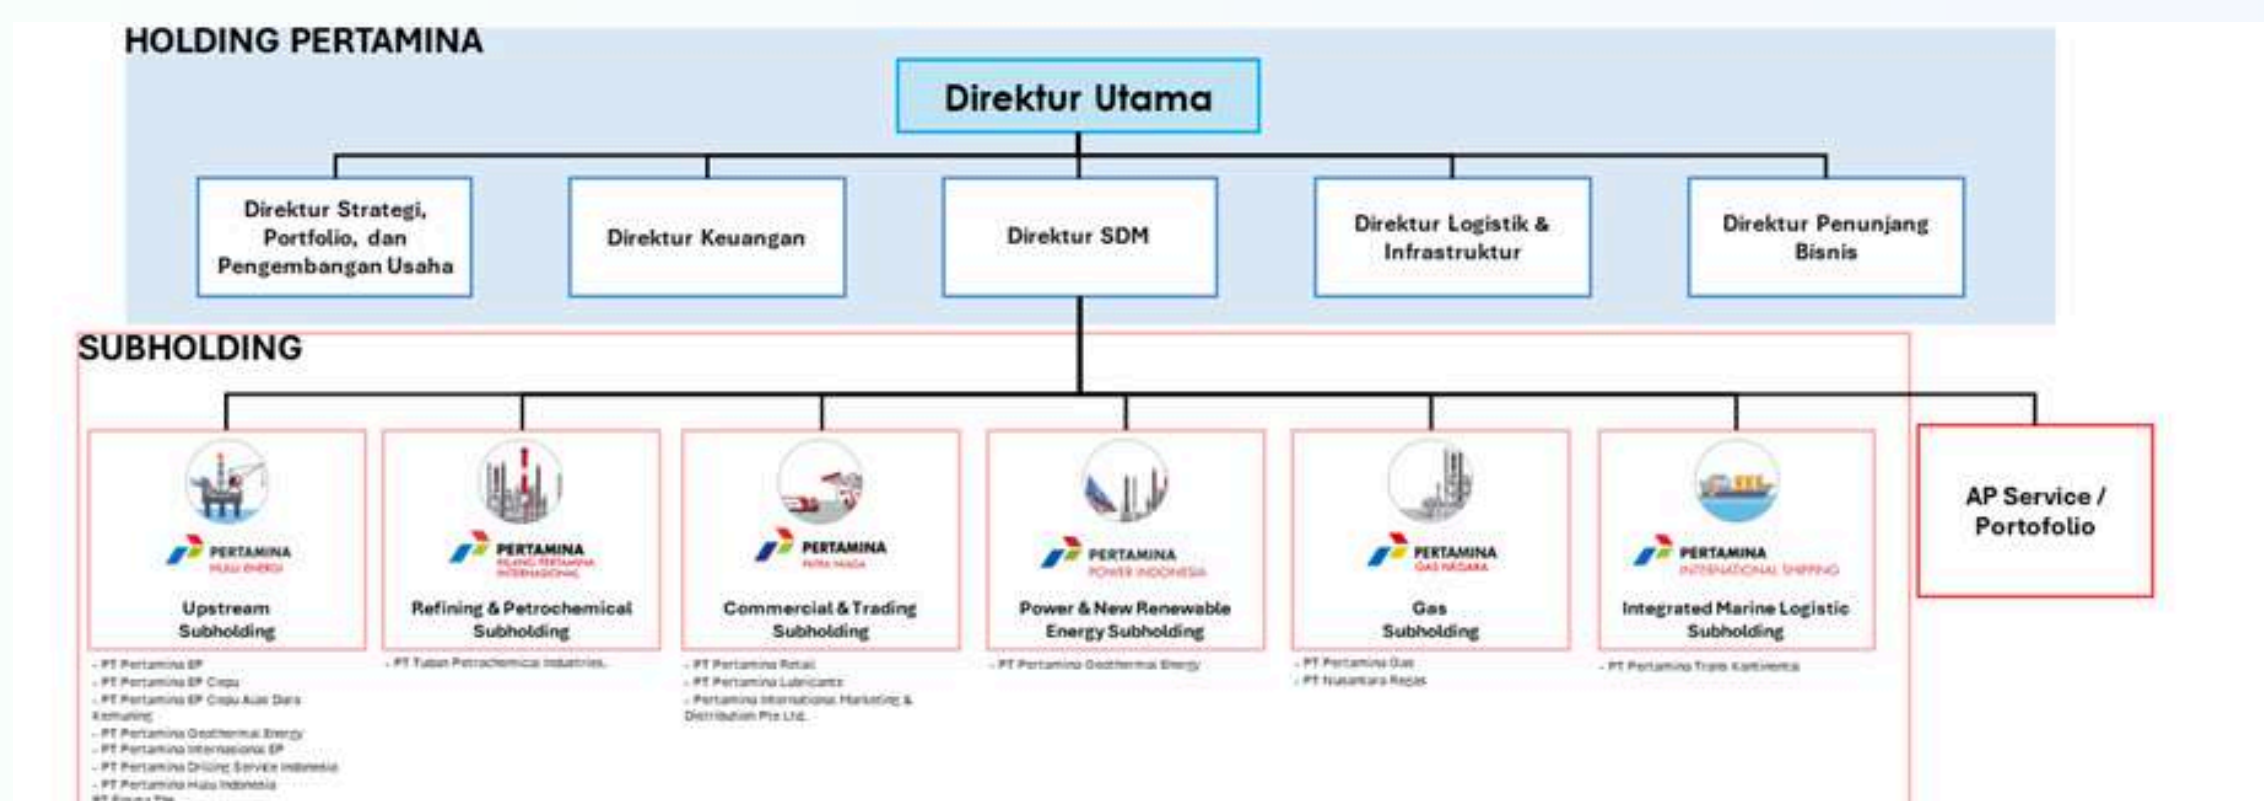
HOLDING PERTAMINA

Direktur Utama

Direktur Strategi, Portfolio, dan Pengembangan Usaha

Direktur Keuangan

Direktur SDM

Direktur Logistik & Infrastruktur

Direktur Penunjang Bisnis

SUBHOLDING

PERTAMINA HULU ENERGI
Upstream Subholding
- PT Pertamina EP
- PT Pertamina EP Cepu
- PT Pertamina EP Cepu Alas Dara Kemuning
- PT Pertamina Geothermal Energy
- PT Pertamina Internasional EP
- PT Pertamina Drilling Service Indonesia
- PT Pertamina Hulu Indonesia
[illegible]

PERTAMINA KILANG PERTAMINA INTERNASIONAL
Refining & Petrochemical Subholding
- PT Tuban Petrochemical Industries

PERTAMINA PATRA NIAGA
Commercial & Trading Subholding
- PT Pertamina Retail
- PT Pertamina Lubricants
- Pertamina International Marketing & Distribution Pte Ltd.

PERTAMINA POWER INDONESIA
Power & New Renewable Energy Subholding
- PT Pertamina Geothermal Energy

PERTAMINA GAS NEGARA
Gas Subholding
- PT Pertamina Gas
- PT Nusantara Regas

PERTAMINA INTERNATIONAL SHIPPING
Integrated Marine Logistic Subholding
- PT Pertamina Trans Kontinental

AP Service / Portofolio